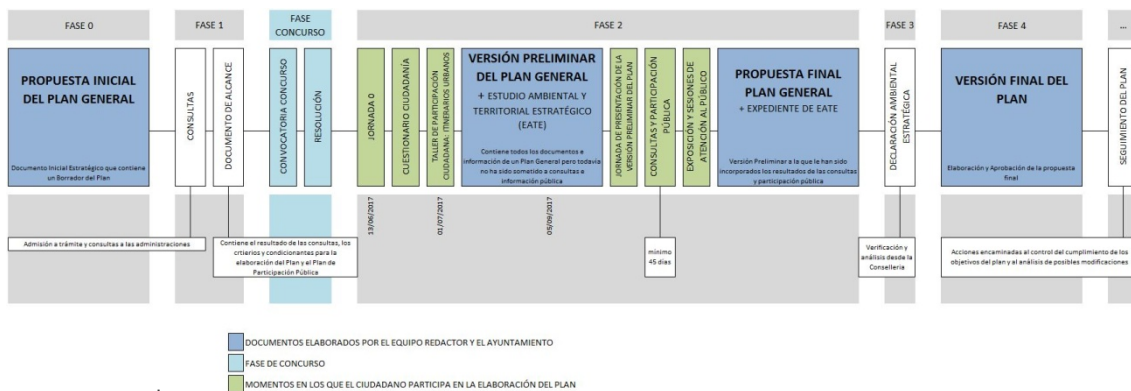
FASE 0

FASE 1

FASE CONCURSO

FASE 2

FASE 3

FASE 4

...

PROPUESTA INICIAL DEL PLAN GENERAL

Documento Inicial Estratégico que contiene un Borrador del Plan

CONSULTAS

DOCUMENTO DE ALCANCE

CONVOCATORIA CONCURSO

RESOLUCIÓN

JORNADA 0

CUESTIONARIO CIUDADANÍA

TALLER DE PARTICIPACIÓN CIUDADANA: ITINERARIOS URBANOS

VERSIÓN PRELIMINAR DEL PLAN GENERAL

+ ESTUDIO AMBIENTAL Y TERRITORIAL ESTRATÉGICO (EATE)

Contiene todos los documentos e información de un Plan General pero todavía no ha sido sometido a consultas e información pública

JORNADA DE PRESENTACIÓN DE LA VERSIÓN PRELIMINAR DEL PLAN

CONSULTAS Y PARTICIPACIÓN PÚBLICA

EXPOSICIÓN Y SESIONES DE ATENCIÓN AL PÚBLICO

PROPUESTA FINAL PLAN GENERAL

+ EXPEDIENTE DE EATE

Versión Preliminar a la que le han sido incorporados los resultados de las consultas y participación pública

DECLARACIÓN AMBIENTAL ESTRATÉGICA

VERSIÓN FINAL DEL PLAN

Elaboración y Aprobación de la propuesta final

SEGUIMIENTO DEL PLAN

13/06/2017

01/07/2017

05/09/2017

Admisión a trámite y consultas a las administraciones

Contiene el resultado de las consultas, los criterios y condicionantes para la elaboración del Plan y el Plan de Participación Pública

mínimo 45 días

Verificación y análisis desde la Consellería

Acciones encaminadas al control del cumplimiento de los objetivos del plan y al análisis de posibles modificaciones

DOCUMENTOS ELABORADOS POR EL EQUIPO REDACTOR Y EL AYUNTAMIENTO

FASE DE CONCURSO

MOMENTOS EN LOS QUE EL CIUDADANO PARTICIPA EN LA ELABORACIÓN DEL PLAN